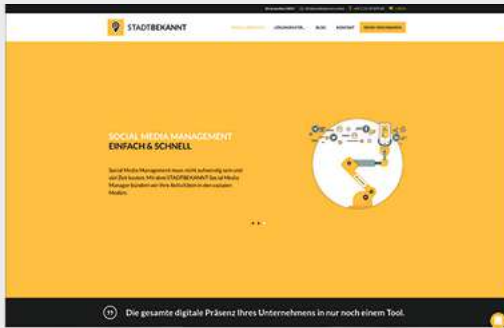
STADTBEKANNT

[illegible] LÖSUNGSWEISE BLOG KONTAKT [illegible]

SOCIAL MEDIA MANAGEMENT
EINFACH & SCHNELL

Social Media Management muss nicht aufwendig sein und viel Zeit kosten. Mit dem STADTBEKANNT Social Media Manager bündeln wir Ihre Aktivitäten in den sozialen Medien.

Die gesamte digitale Präsenz Ihres Unternehmens in nur noch einem Tool.